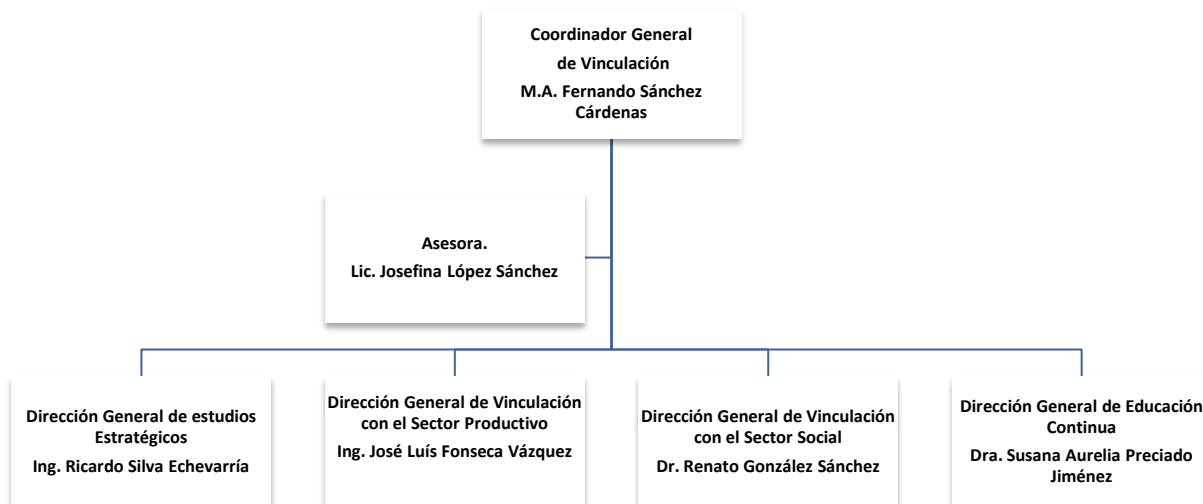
Coordinador General
de Vinculación
M.A. Fernando Sánchez Cárdenas

Asesora.
Lic. Josefina López Sánchez

Dirección General de estudios Estratégicos
Ing. Ricardo Silva Echevarría

Dirección General de Vinculación con el Sector Productivo
Ing. José Luís Fonseca Vázquez

Dirección General de Vinculación con el Sector Social
Dr. Renato González Sánchez

Dirección General de Educación Continua
Dra. Susana Aurelia Preciado Jiménez